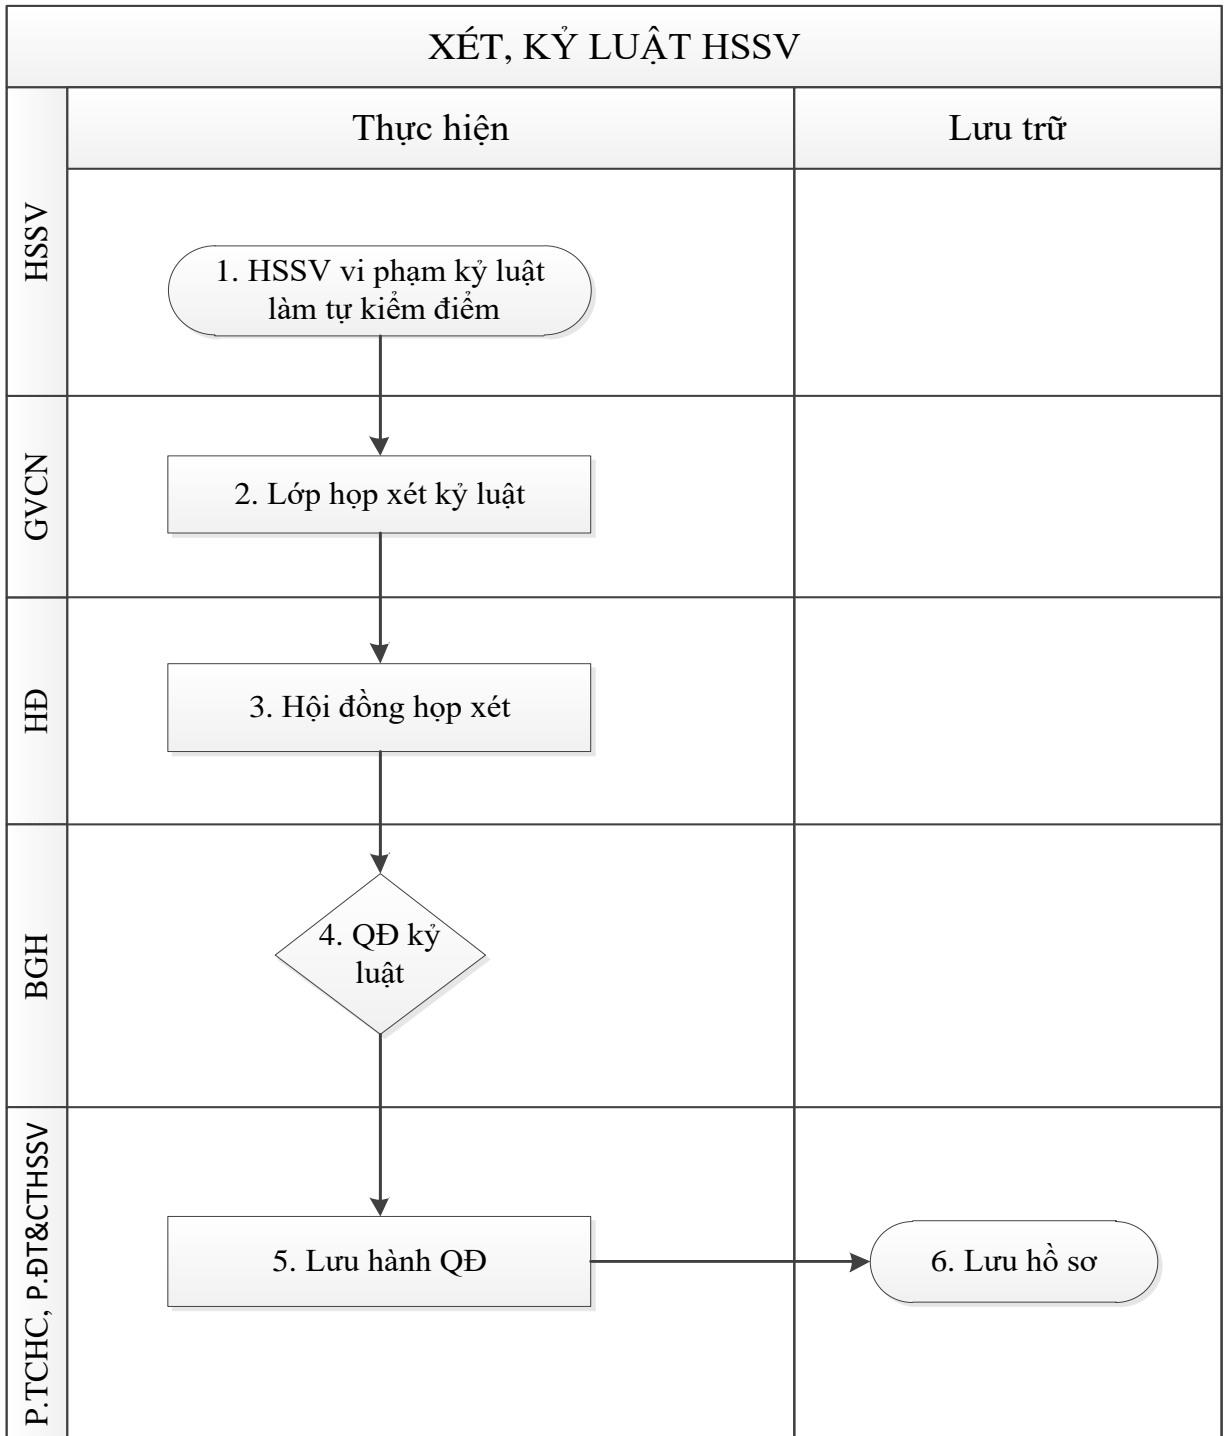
XÉT, KỶ LUẬT HSSV

Thực hiện

Lưu trữ

HSSV

1. HSSV vi phạm kỷ luật làm tự kiểm điểm

GVCN

2. Lớp họp xét kỷ luật

HĐ

3. Hội đồng họp xét

BGH

4. QĐ kỷ luật

P.TCHC, P.ĐT&CTHSSV

5. Lưu hành QĐ

6. Lưu hồ sơ